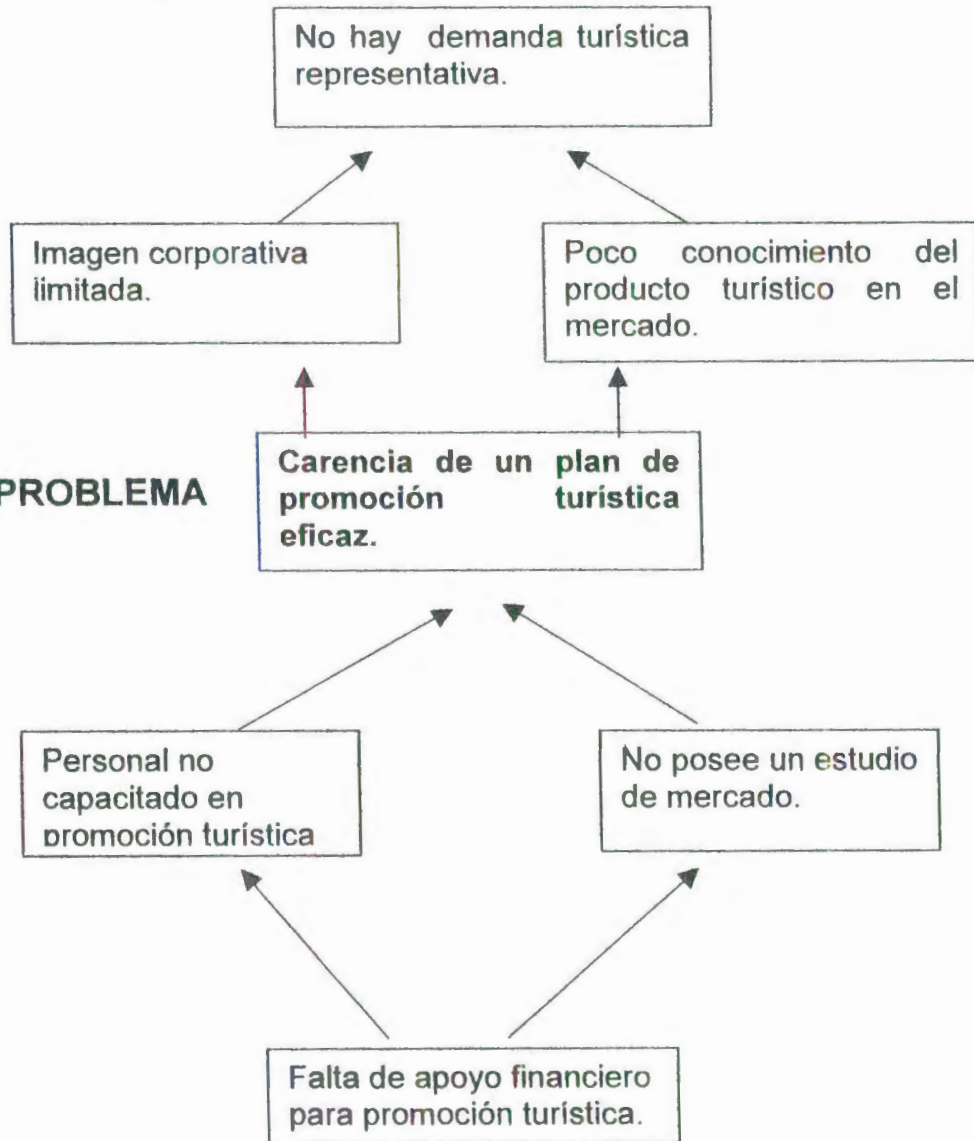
No hay demanda turística representativa.

Imagen corporativa limitada.

Poco conocimiento del producto turístico en el mercado.

PROBLEMA

Carencia de un plan de promoción turística eficaz.

Personal no capacitado en promoción turística

No posee un estudio de mercado.

Falta de apoyo financiero para promoción turística.